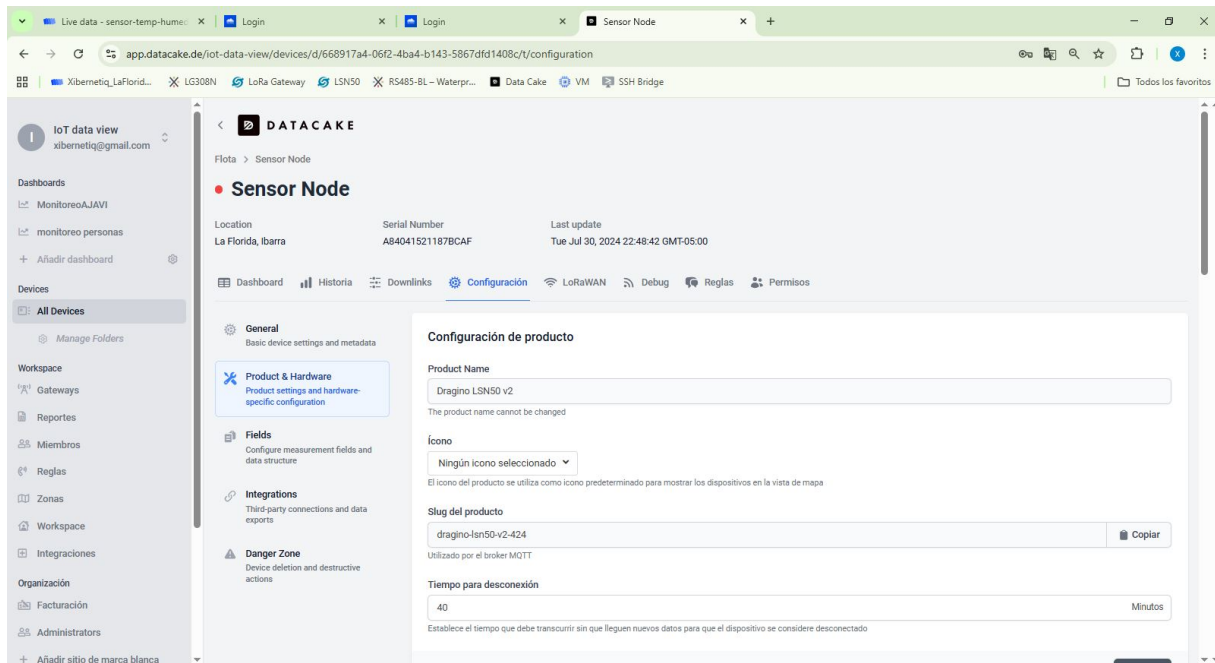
Live data - sensor-temp-humed × | Login × | Login × | Sensor Node × +

app.datacake.de/iot-data-view/devices/d/668917a4-06f2-4ba4-b143-5867dfd1408c/t/configuration

Xibernetiq_LaFlorid... LG308N LoRa Gateway LSN50 RS485-BL – Waterpr... Data Cake VM SSH Bridge | Todos los favoritos

IoT data view
xibernetiq@gmail.com

Dashboards
MonitoreoAJAVI
monitoreo personas
+ Añadir dashboard

Devices
All Devices
Manage Folders

Workspace
Gateways
Reportes
Miembros
Reglas
Zonas
Workspace
Integraciones

Organización
Facturación
Administrators
+ Añadir sitio de marca blanca

DATACAKE

Flota > Sensor Node

Sensor Node

Location
La Florida, Ibarra

Serial Number
A84041521187BCAF

Last update
Tue Jul 30, 2024 22:48:42 GMT-05:00

Dashboard Historia Downlinks Configuración LoRaWAN Debug Reglas Permisos

General
Basic device settings and metadata

Product & Hardware
Product settings and hardware-specific configuration

Fields
Configure measurement fields and data structure

Integrations
Third-party connections and data exports

Danger Zone
Device deletion and destructive actions

Configuración de producto

Product Name
Dragino LSN50 v2
The product name cannot be changed

Ícono
Ningún icono seleccionado
El icono del producto se utiliza como icono predeterminado para mostrar los dispositivos en la vista de mapa

Slug del producto
dragino-lsn50-v2-424
Copiar
Utilizado por el broker MQTT

Tiempo para desconexión
40
Minutos
Establece el tiempo que debe transcurrir sin que lleguen nuevos datos para que el dispositivo se considere desconectado